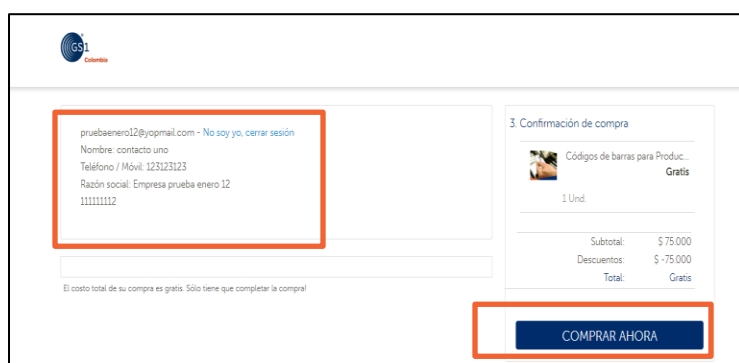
GS1 Colombia

pruebaenero12@yopmail.com - No soy yo, cerrar sesión
Nombre: contacto uno
Teléfono / Móvil: 123123123
Razón social: Empresa prueba enero 12
111111112

El costo total de su compra es gratis. Sólo tiene que completar la compra!

3. Confirmación de compra

Códigos de barras para Produc...
Gratis

1 Und.

| | |
|---|---|
| Subtotal: | $ 75.000 |
| Descuentos: | $ -75.000 |
| Total: | Gratis |

COMPRAR AHORA